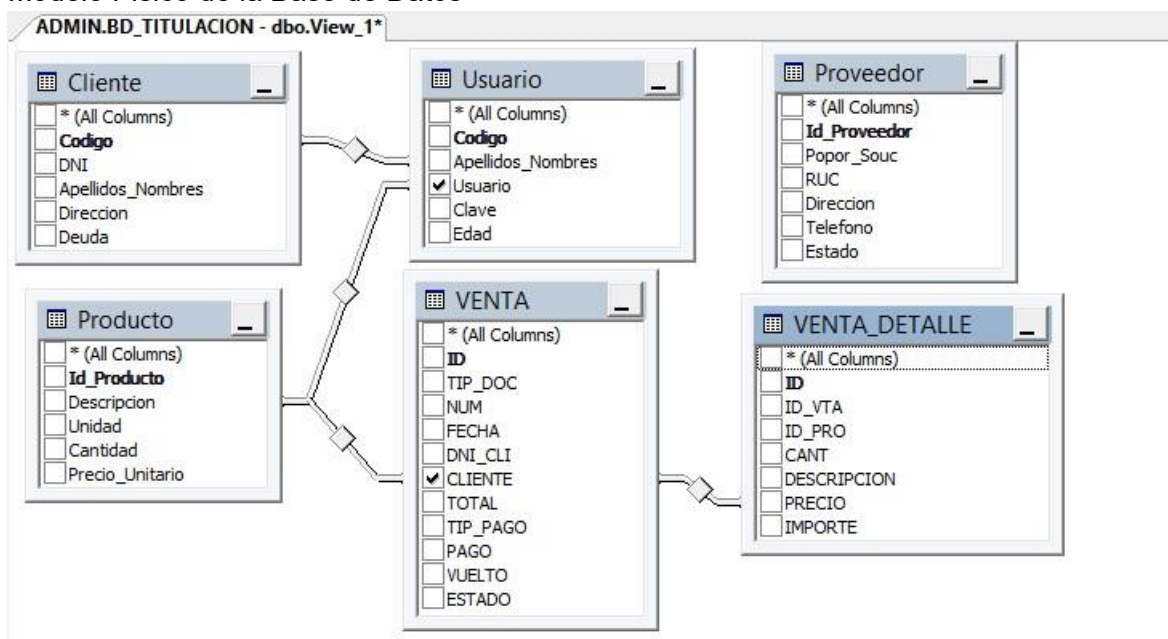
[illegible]

ADMIN.BD_TITULACION - dbo.View_1*

Cliente
* (All Columns)
Codigo
DNI
Apellidos_Nombres
Direccion
Deuda

Usuario
* (All Columns)
Codigo
Apellidos_Nombres
Usuario
Clave
Edad

Proveedor
* (All Columns)
Id_Proveedor
Popor_Souc
RUC
Direccion
Telefono
Estado

Producto
* (All Columns)
Id_Producto
Descripcion
Unidad
Cantidad
Precio_Unitario

VENTA
* (All Columns)
ID
TIP_DOC
NUM
FECHA
DNI_CLI
CLIENTE
TOTAL
TIP_PAGO
PAGO
VUELTO
ESTADO

VENTA_DETALLE
* (All Columns)
ID
ID_VTA
ID_PRO
CANT
DESCRIPCION
PRECIO
IMPORTE